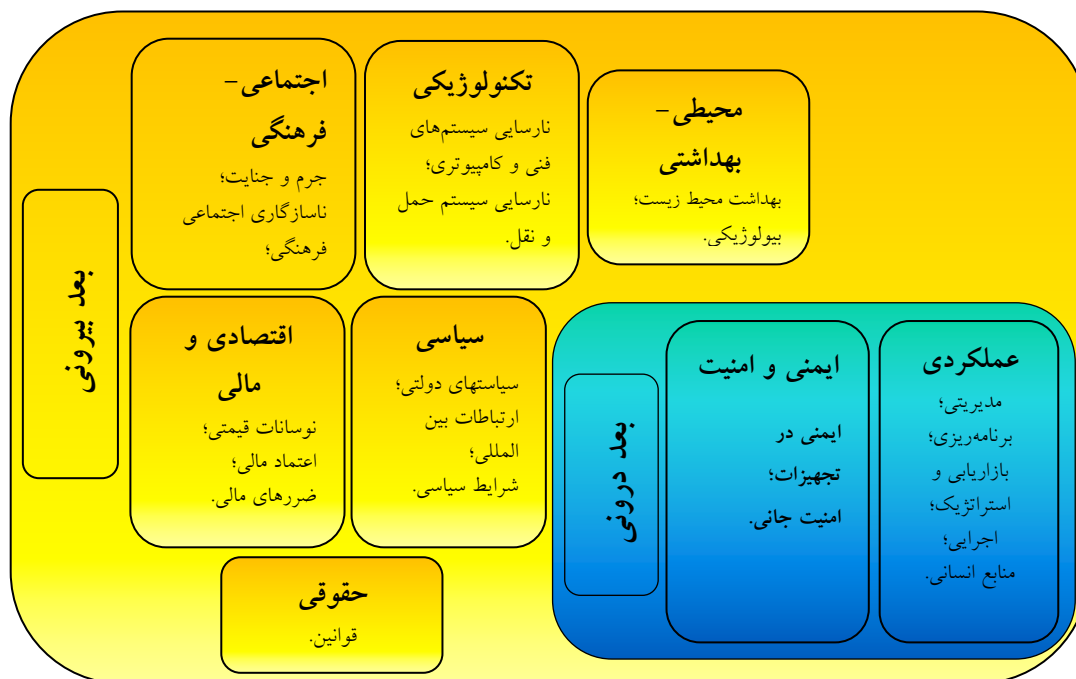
بعد بیرونی

اجتماعی- فرهنگی
جرم و جنایت؛ ناسازگاری اجتماعی فرهنگی؛

تکنولوژیکی
نارسایی سیستم‌های فنی و کامپیوتری؛ نارسایی سیستم حمل و نقل.

محیطی- بهداشتی
بهداشت محیط زیست؛ بیولوژیکی.

اقتصادی و مالی
نوسانات قیمتی؛ اعتماد مالی؛ ضررهای مالی.

سیاسی
سیاستهای دولتی؛ ارتباطات بین المللی؛ شرایط سیاسی.

حقوقی
قوانین.

بعد درونی

ایمنی و امنیت
ایمنی در تجهیزات؛ امنیت جانی.

عملکردی
مدیریتی؛ برنامه‌ریزی؛ بازاریابی و استراتژیک؛ اجرایی؛ منابع انسانی.